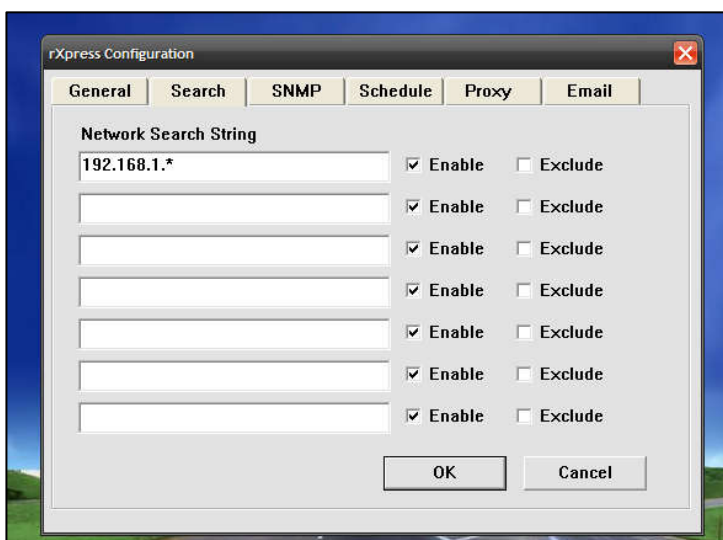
rXpress Configuration

General | Search | SNMP | Schedule | Proxy | Email

Network Search String

192.168.1.* ☑ Enable ☐ Exclude
☑ Enable ☐ Exclude
☑ Enable ☐ Exclude
☑ Enable ☐ Exclude
☑ Enable ☐ Exclude
☑ Enable ☐ Exclude
☑ Enable ☐ Exclude

OK Cancel